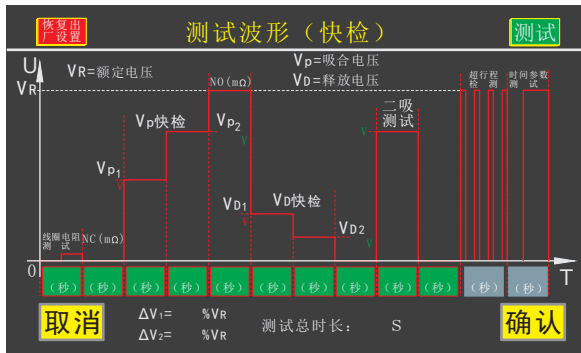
恢复出厂设置

测试波形（快检）

测试

U

VR=额定电压

VP=吸合电压

VD=释放电压

VR

NO(mΩ)

VP快检

VP2

VP1

V

V

V

VD1

VD快检

VD2

V

二吸测试

V

超行程检测

时间参数测试

线圈电阻测试

NC(mΩ)

0

(秒)

(秒)

(秒)

(秒)

(秒)

(秒)

(秒)

(秒)

(秒)

(秒)

(秒)

(秒)

T

取消

$\Delta V_1$=　　%VR

$\Delta V_2$=　　%VR

测试总时长：　　S

确认